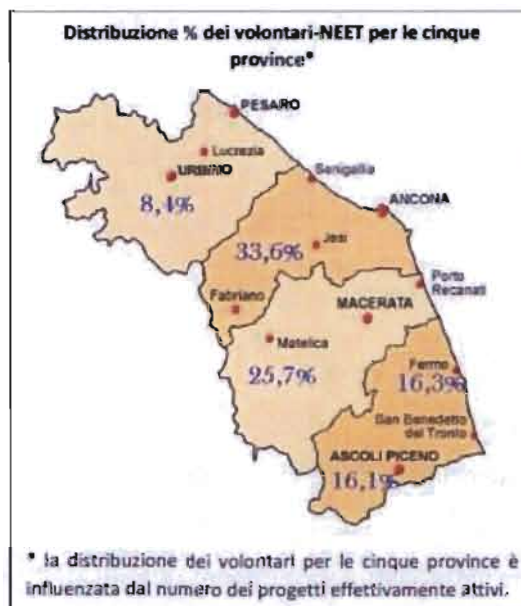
Distribuzione % dei volontari-NEET per le cinque province*

PESARO
Lucrezia
URBINO
8,4%
Senigallia
ANCONA
33,6%
Jesi
Porto Recanati
Fabriano
MACERATA
Matelica
25,7%
Fermo
16,3%
San Benedetto del Tronto
ASCOLI PICENO
16,1%

* la distribuzione dei volontari per le cinque province è influenzata dal numero dei progetti effettivamente attivi.